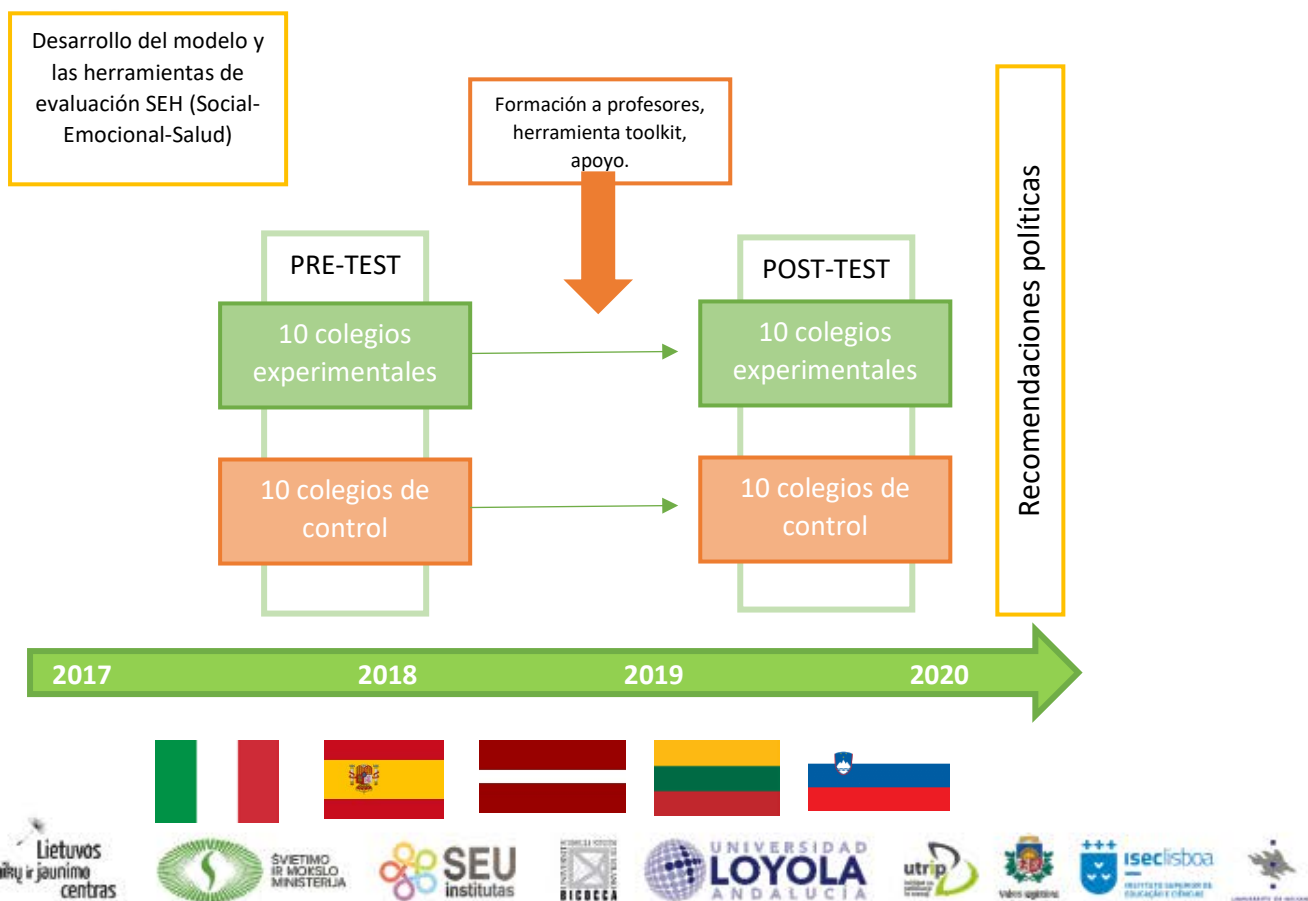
Desarrollo del modelo y las herramientas de evaluación SEH (Social-Emocional-Salud)

Formación a profesores, herramienta toolkit, apoyo.

PRE-TEST

10 colegios experimentales

10 colegios de control

POST-TEST

10 colegios experimentales

10 colegios de control

Recomendaciones políticas

2017

2018

2019

2020

Lietuvos vaikų ir jaunimo centras

ŠVIETIMO IR MOKSLO MINISTERIJA

SEU institutas

BICOCCA

UNIVERSIDAD LOYOLA ANDALUCÍA

utrip

Valmieras

iseclisboa

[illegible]